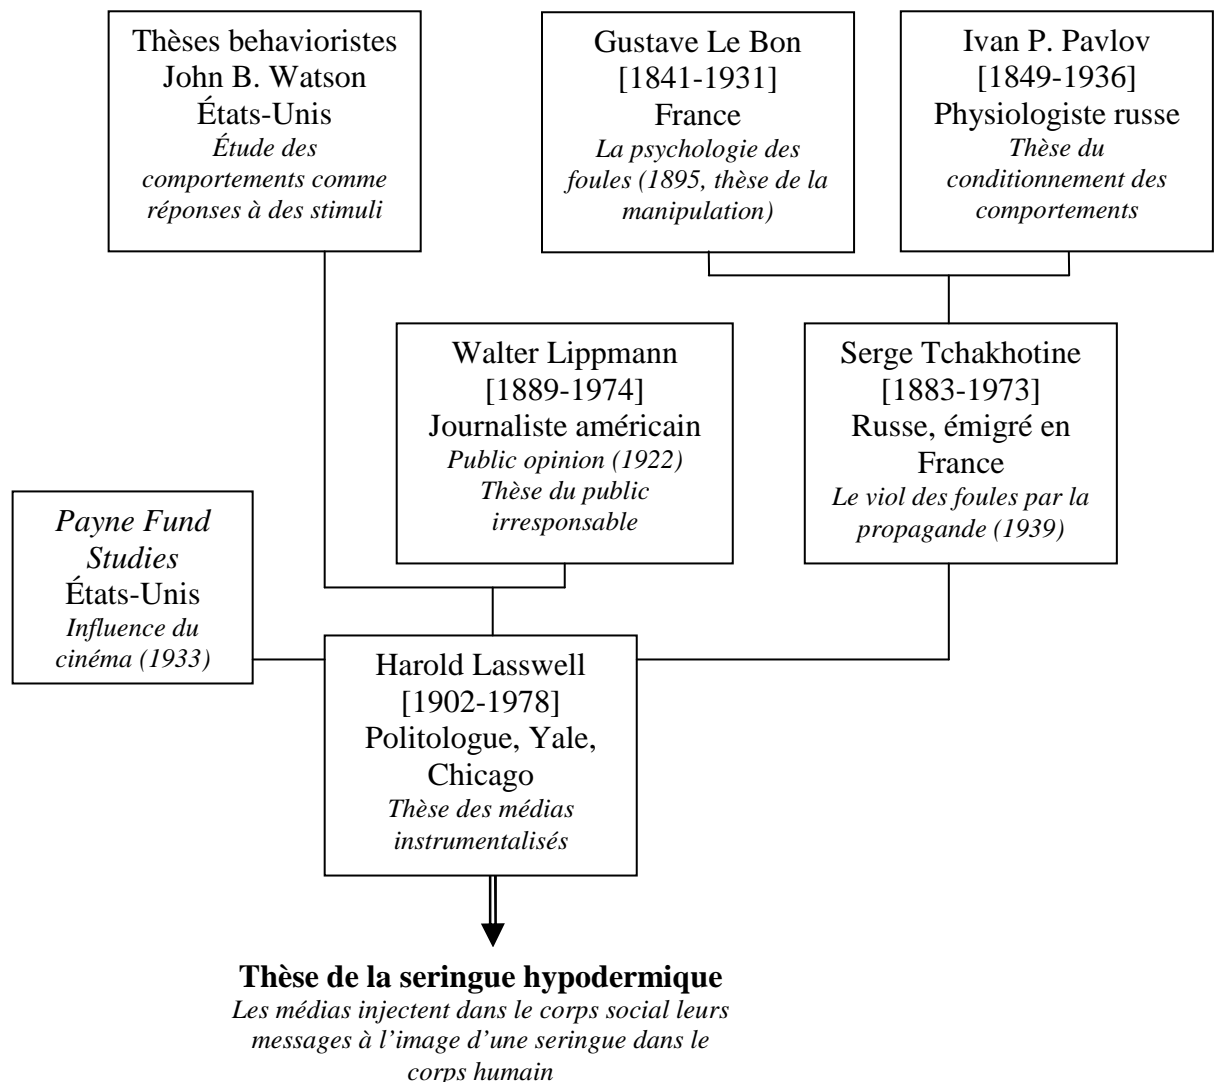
Thèses behavioristes
John B. Watson
États-Unis
*Étude des comportements comme réponses à des stimuli*

Gustave Le Bon
[1841-1931]
France
*La psychologie des foules (1895, thèse de la manipulation)*

Ivan P. Pavlov
[1849-1936]
Physiologiste russe
*Thèse du conditionnement des comportements*

Walter Lippmann
[1889-1974]
Journaliste américain
*Public opinion (1922)*
*Thèse du public irresponsable*

Serge Tchakhotine
[1883-1973]
Russe, émigré en France
*Le viol des foules par la propagande (1939)*

*Payne Fund Studies*
États-Unis
*Influence du cinéma (1933)*

Harold Lasswell
[1902-1978]
Politologue, Yale, Chicago
*Thèse des médias instrumentalisés*

**Thèse de la seringue hypodermique**
*Les médias injectent dans le corps social leurs messages à l'image d'une seringue dans le corps humain*